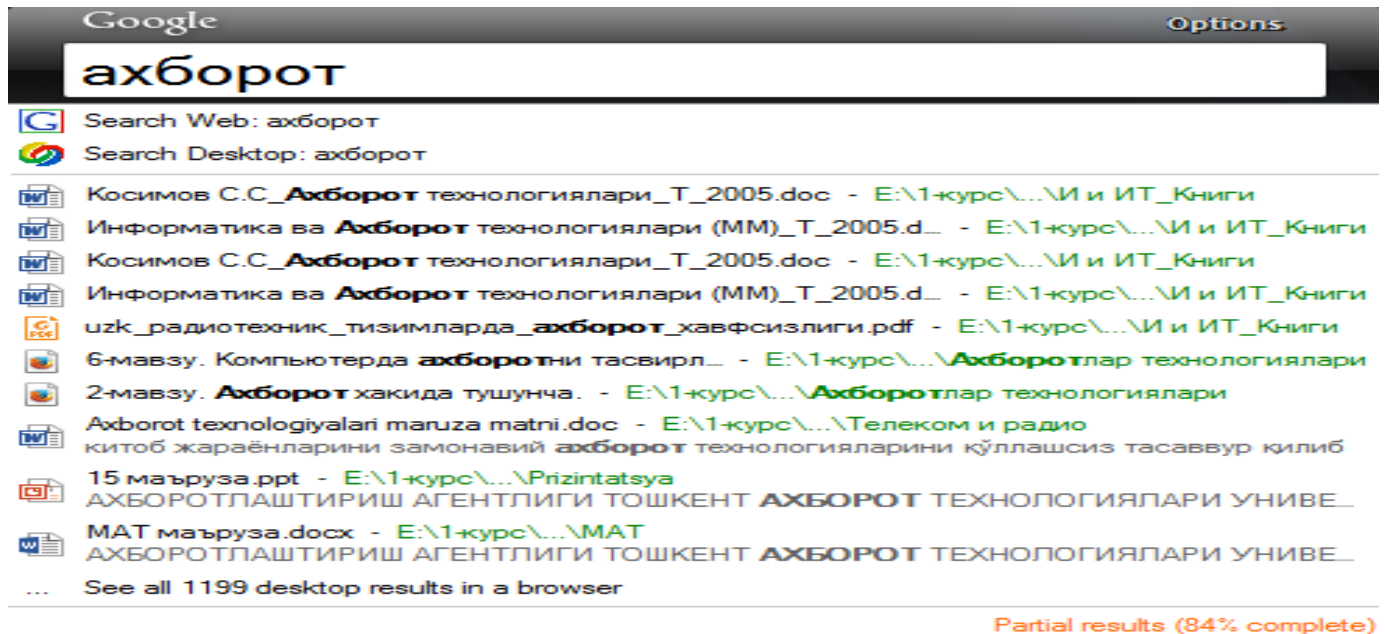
Google Options

ахборот

Search Web: ахборот

Search Desktop: ахборот

Косимов С.С_Ахборот технологиялари_Т_2005.doc - E:\1-курс\...\И и ИТ_Книги

Информатика ва Ахборот технологиялари (ММ)_Т_2005.d... - E:\1-курс\...\И и ИТ_Книги

Косимов С.С_Ахборот технологиялари_Т_2005.doc - E:\1-курс\...\И и ИТ_Книги

Информатика ва Ахборот технологиялари (ММ)_Т_2005.d... - E:\1-курс\...\И и ИТ_Книги

uzk_радиотехник_тизимларда_ахборот_хавфсизлиги.pdf - E:\1-курс\...\И и ИТ_Книги

6-мавзу. Компьютерда ахборотни тасвирл... - E:\1-курс\...\Ахборотлар технологиялари

2-мавзу. Ахборот хакида тушунча. - E:\1-курс\...\Ахборотлар технологиялари

Axborot texnologiyalari maruza matni.doc - E:\1-курс\...\Телеком и радио
китоб жараёнларини замонавий ахборот технологияларини қўллашсиз тасаввур қилиб

15 маъруза.ppt - E:\1-курс\...\Prizintatsya
АХБОРОТЛАШТИРИШ АГЕНТЛИГИ ТОШКЕНТ АХБОРОТ ТЕХНОЛОГИЯЛАРИ УНИВЕ...

МАТ маъруза.docx - E:\1-курс\...\МАТ
АХБОРОТЛАШТИРИШ АГЕНТЛИГИ ТОШКЕНТ АХБОРОТ ТЕХНОЛОГИЯЛАРИ УНИВЕ...

... See all 1199 desktop results in a browser

Partial results (84% complete)